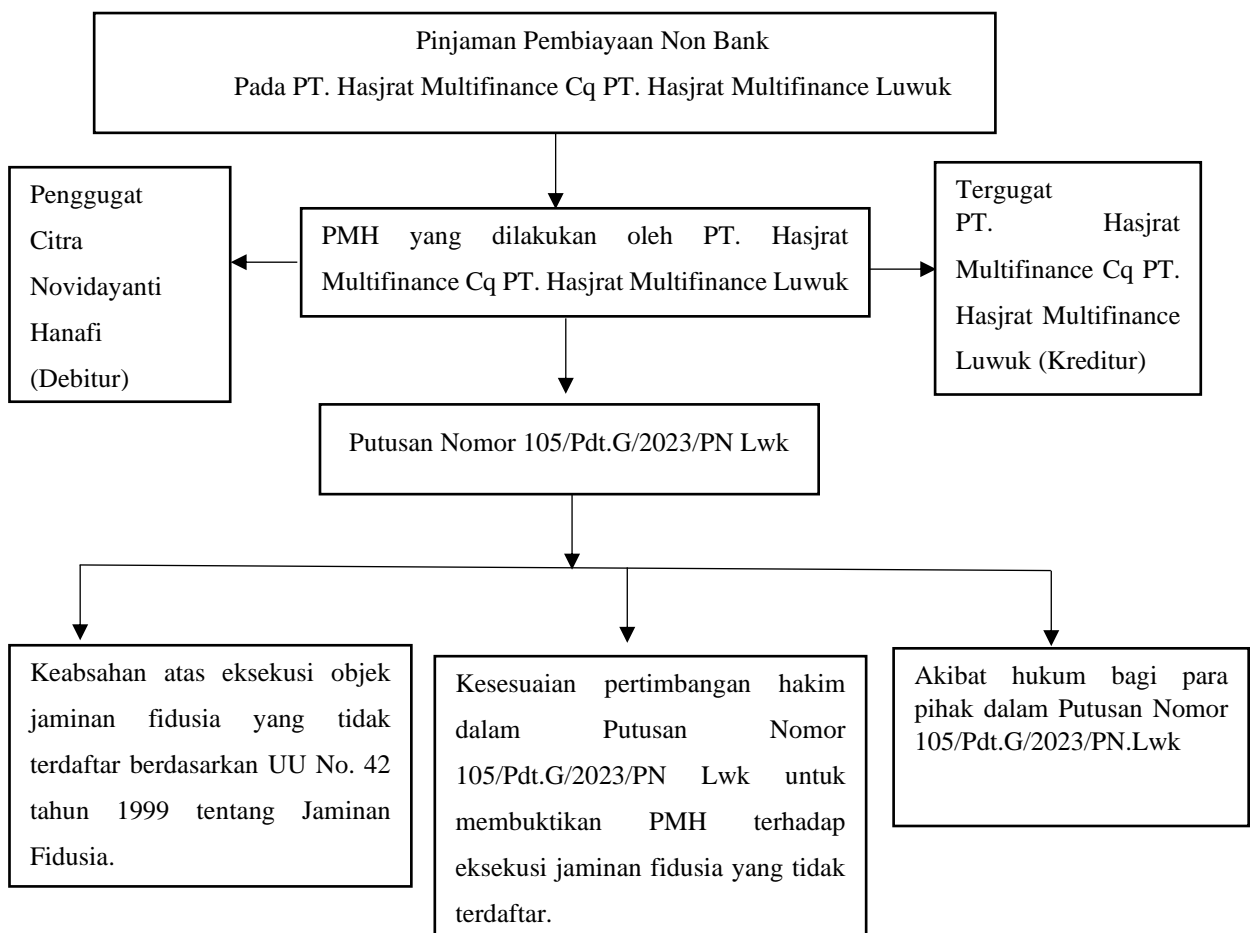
Pinjaman Pembiayaan Non Bank
Pada PT. Hasjrat Multifinance Cq PT. Hasjrat Multifinance Luwuk

Penggugat Citra Novidayanti Hanafi (Debitur)

PMH yang dilakukan oleh PT. Hasjrat Multifinance Cq PT. Hasjrat Multifinance Luwuk

Tergugat PT. Hasjrat Multifinance Cq PT. Hasjrat Multifinance Luwuk (Kreditur)

Putusan Nomor 105/Pdt.G/2023/PN Lwk

Keabsahan atas eksekusi objek jaminan fidusia yang tidak terdaftar berdasarkan UU No. 42 tahun 1999 tentang Jaminan Fidusia.

Kesesuaian pertimbangan hakim dalam Putusan Nomor 105/Pdt.G/2023/PN Lwk untuk membuktikan PMH terhadap eksekusi jaminan fidusia yang tidak terdaftar.

Akibat hukum bagi para pihak dalam Putusan Nomor 105/Pdt.G/2023/PN.Lwk